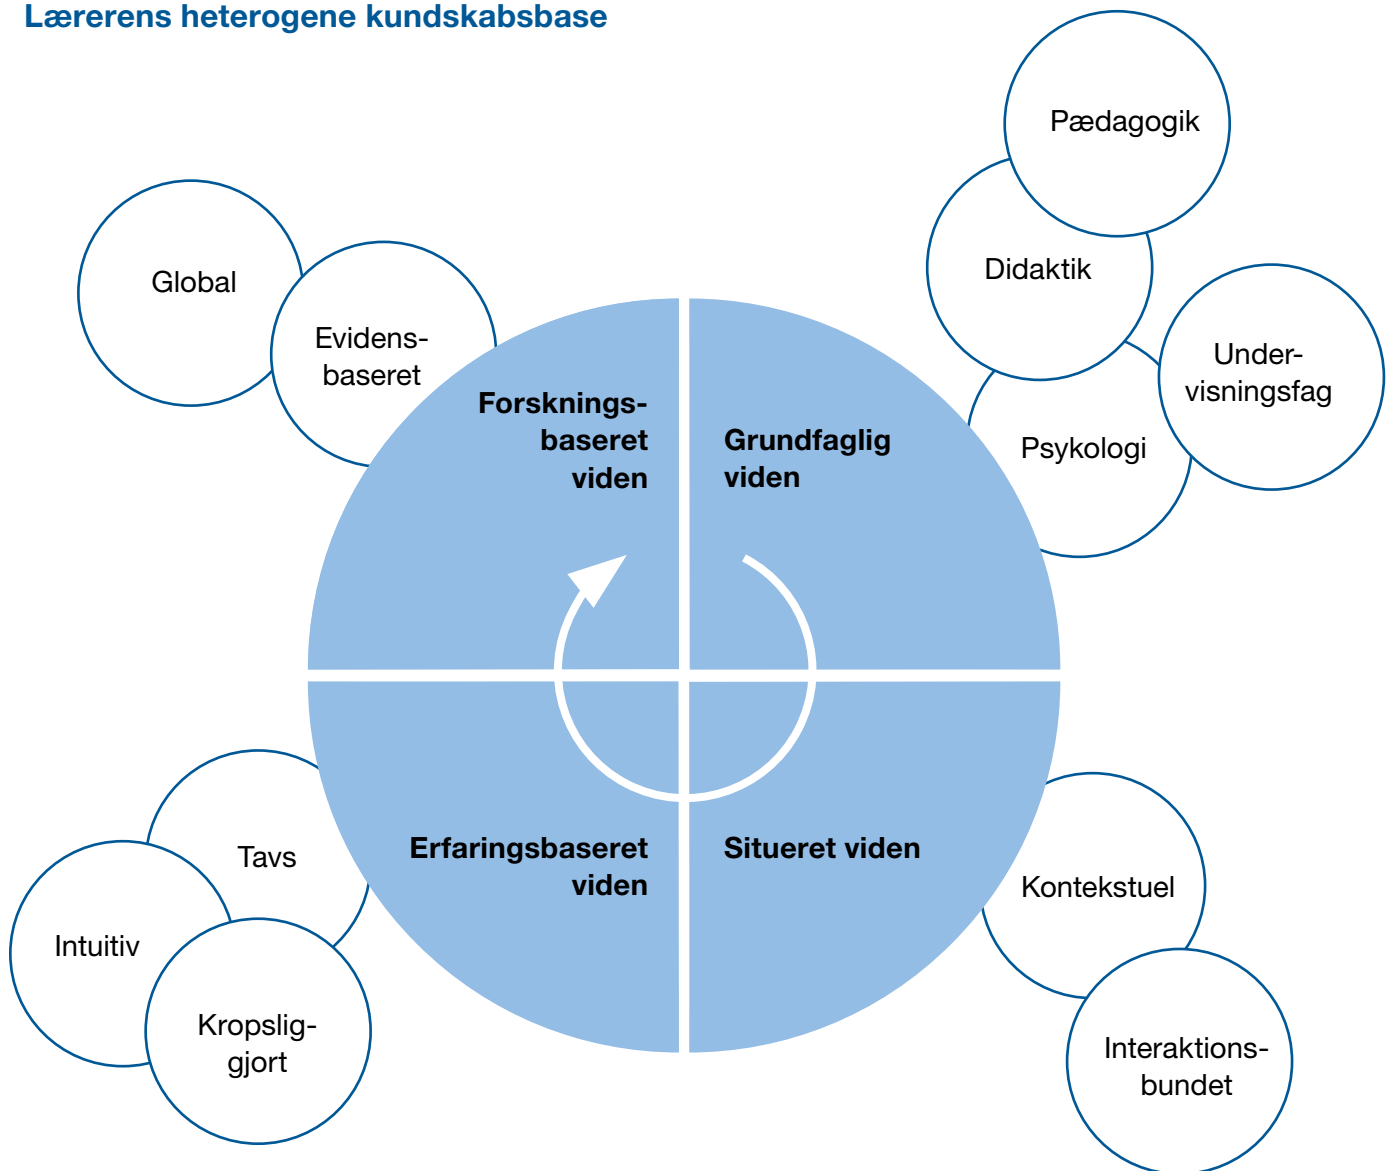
Lærerens heterogene kundskabsbase

Global

Evidensbaseret

Forskningsbaseret viden

Pædagogik

Didaktik

Undervisningsfag

Psykologi

Grundfaglig viden

Tavs

Intuitiv

Kropsliggjort

Erfaringsbaseret viden

Situeret viden

Kontekstuel

Interaktionsbundet